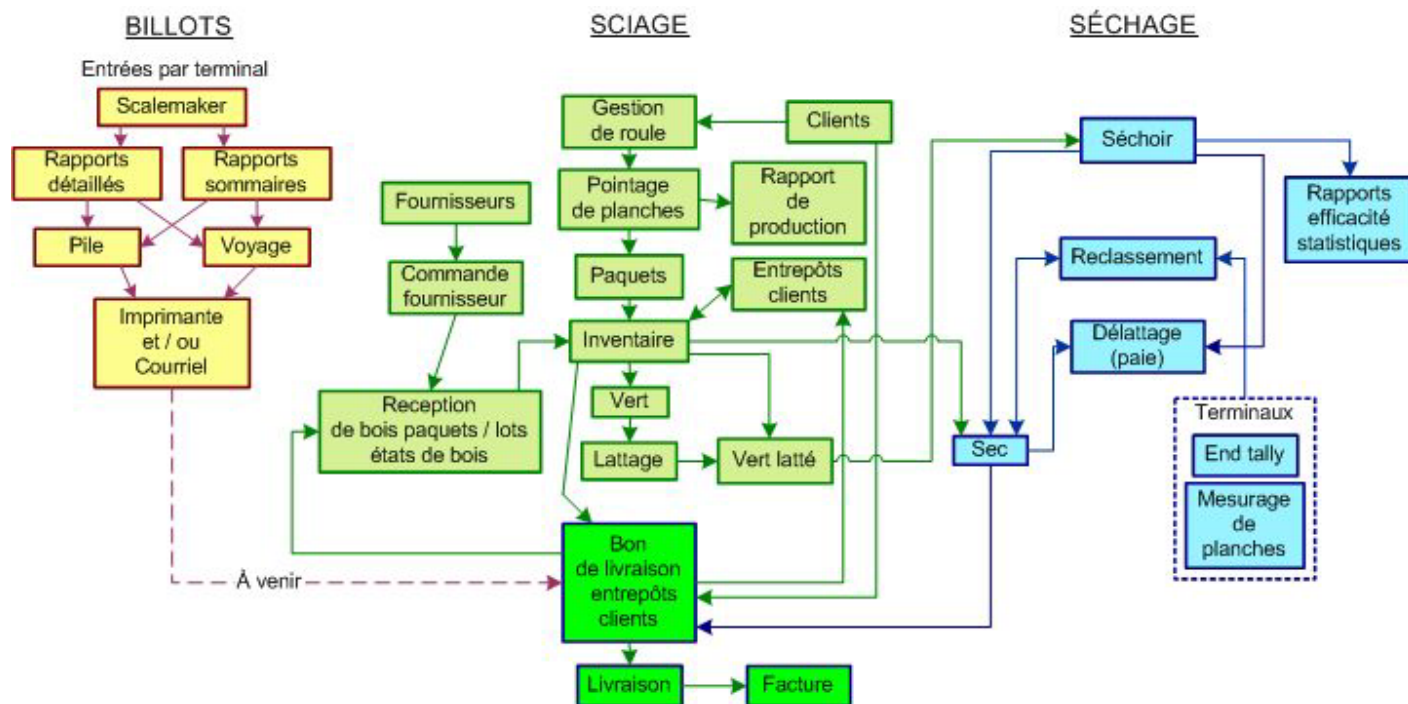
BILLOTS

SCIAGE

SÉCHAGE

Entrées par terminal

Scalemaker

Rapports détaillés

Rapports sommaires

Pile

Voyage

Imprimante et / ou Courriel

À venir

Fournisseurs

Commande fournisseur

Reception de bois paquets / lots états de bois

Gestion de roule

Clients

Pointage de planches

Rapport de production

Paquets

Entrepôts clients

Inventaire

Vert

Lattage

Vert latté

Bon de livraison entrepôts clients

Livraison

Facture

Séchoir

Rapports efficacité statistiques

Reclassement

Délattage (paie)

Sec

Terminaux

End tally

Mesurage de planches